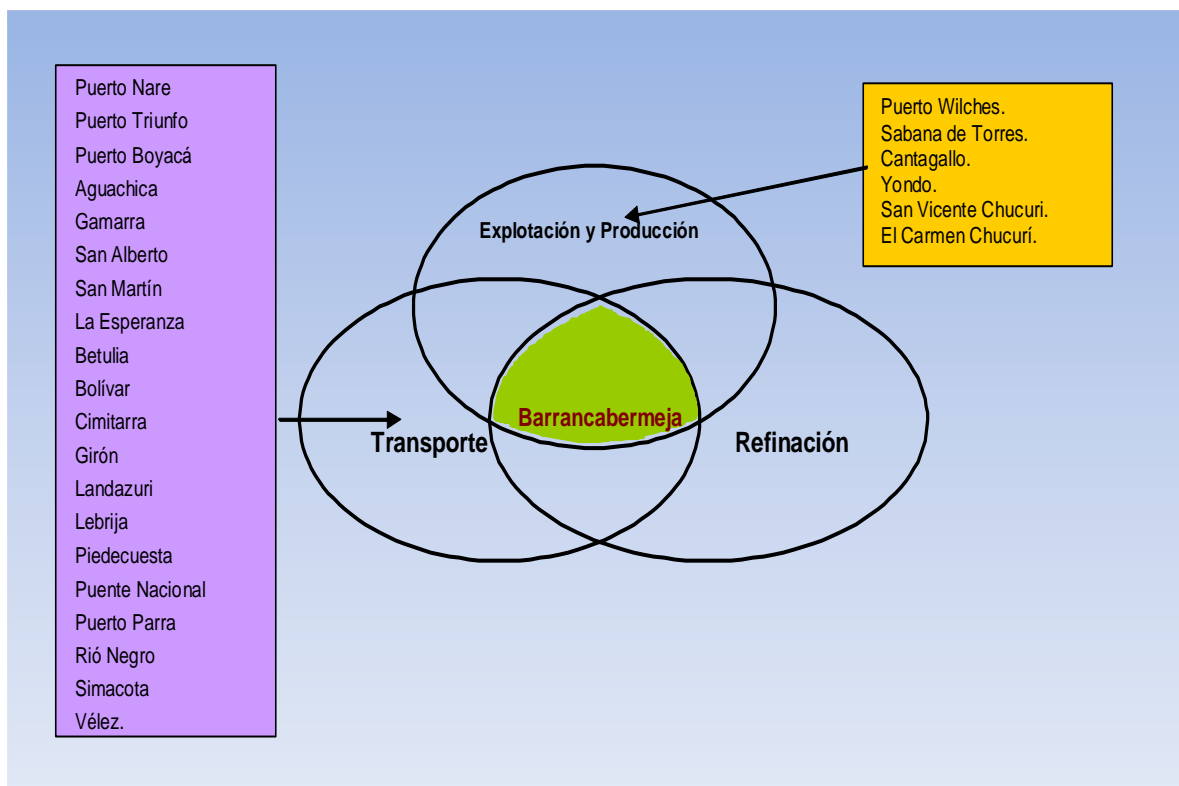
Puerto Nare
Puerto Triunfo
Puerto Boyacá
Aguachica
Gamarra
San Alberto
San Martín
La Esperanza
Betulia
Bolívar
Cimitarra
Girón
Landazuri
Lebrija
Piedecuesta
Puente Nacional
Puerto Parra
Rió Negro
Simacota
Vélez.

Explotación y Producción

Puerto Wilches.
Sabana de Torres.
Cantagallo.
Yondo.
San Vicente Chucuri.
El Carmen Chucurí.

Barrancabermeja

Transporte

Refinación